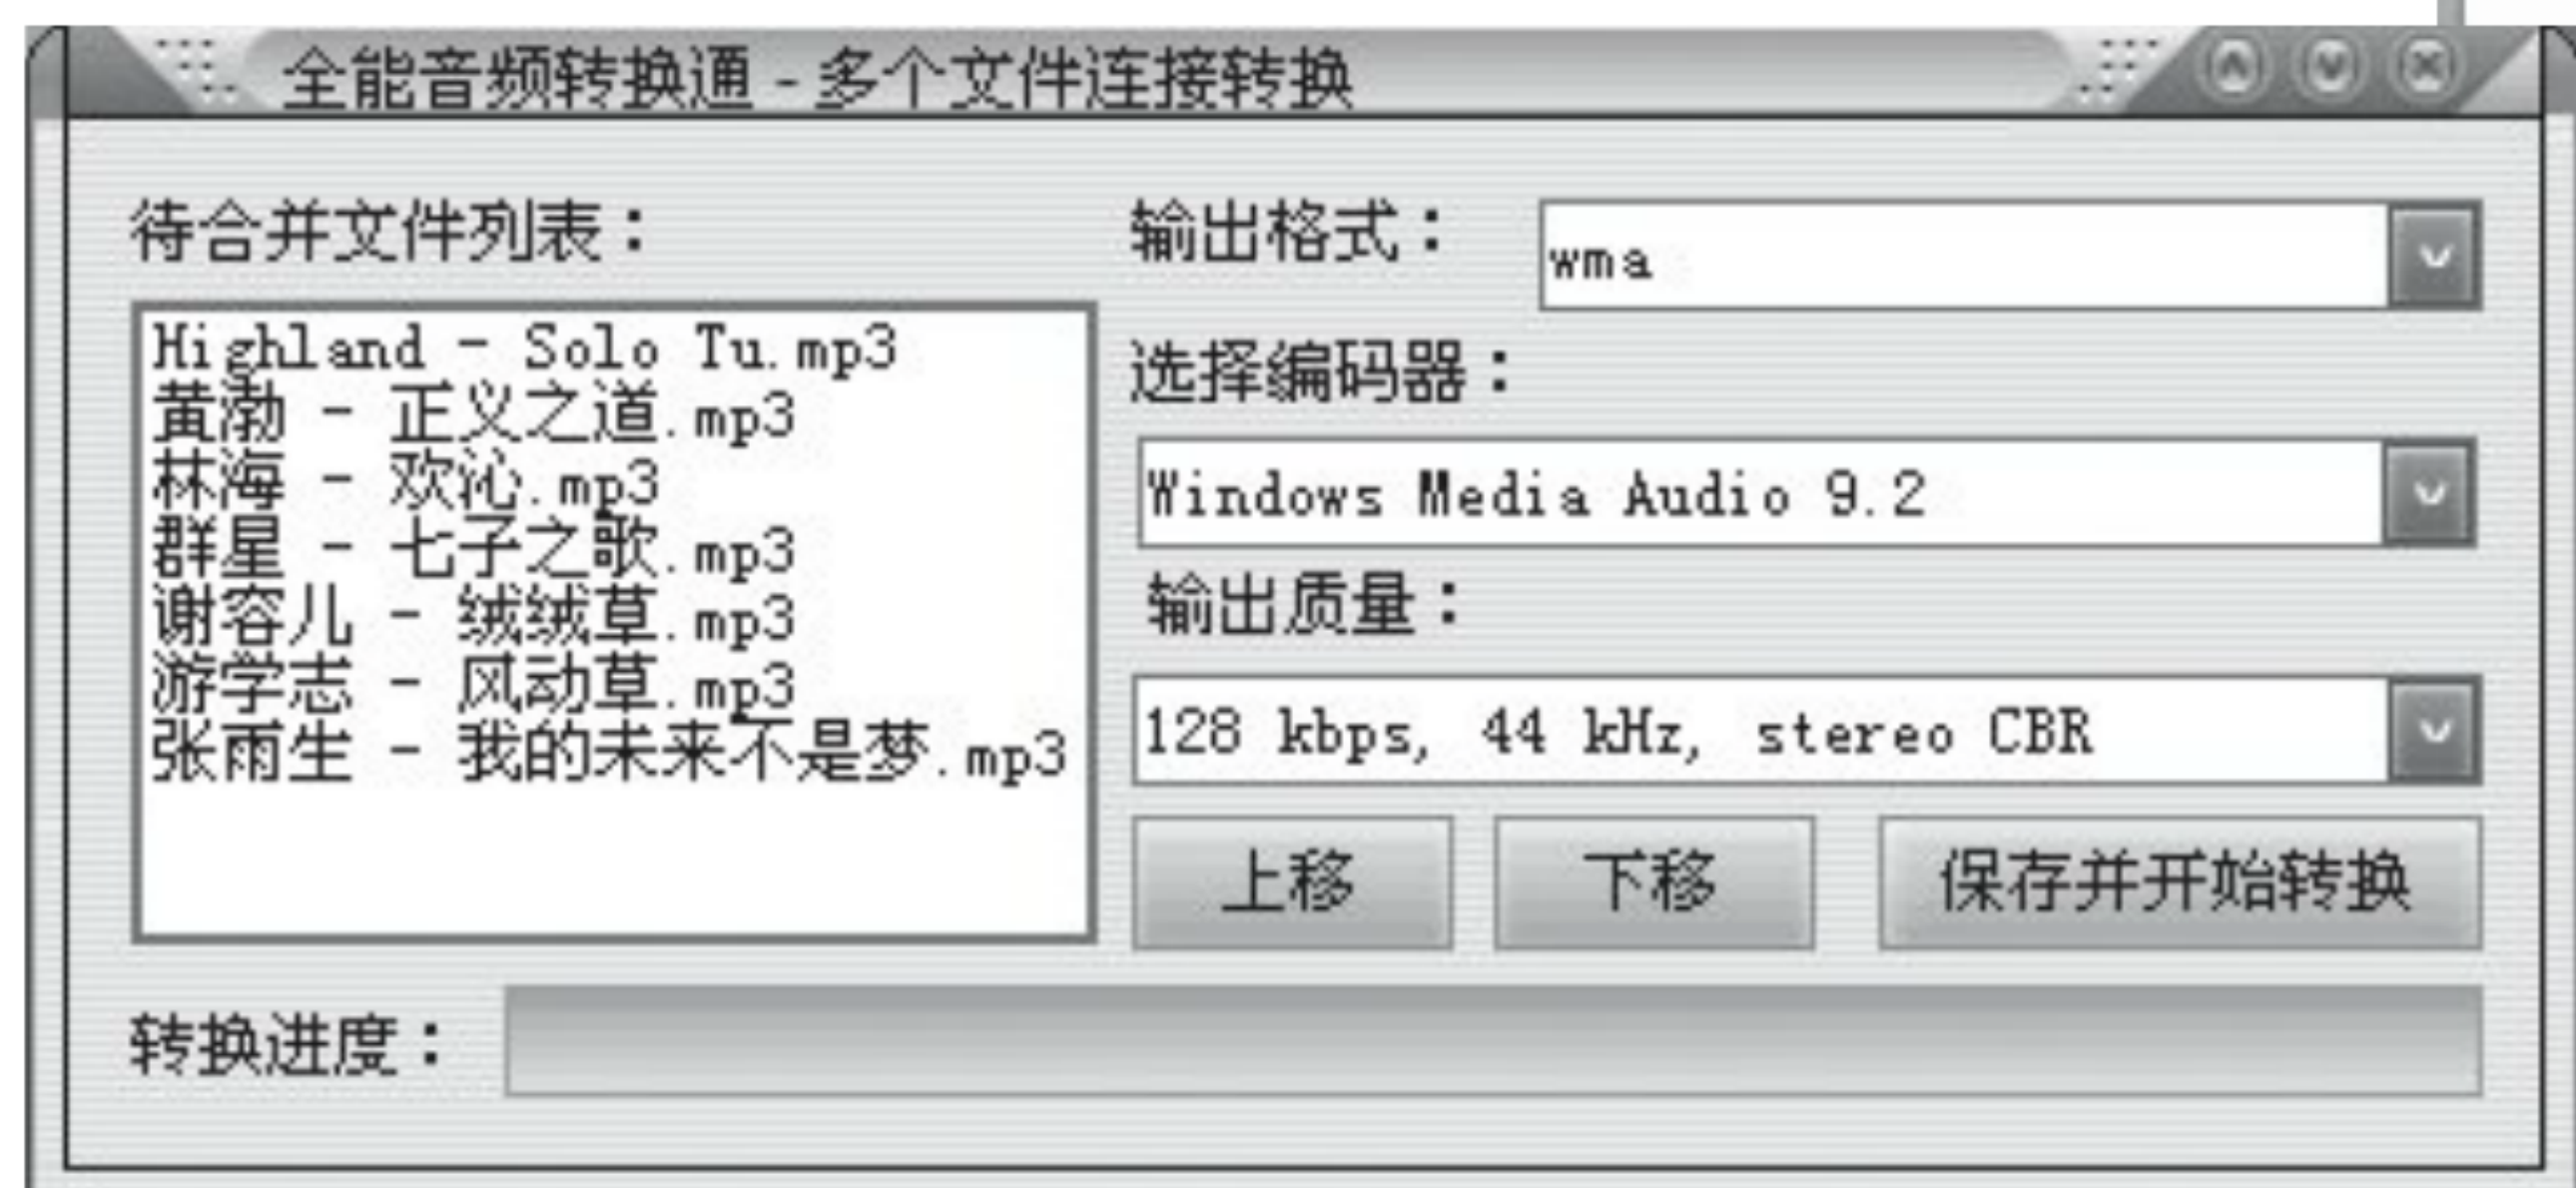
全能音频转换通 - 多个文件连接转换

待合并文件列表：

Highland - Solo Tu.mp3
黃渤 - 正义之道.mp3
林海 - 欢沁.mp3
群星 - 七子之歌.mp3
谢容儿 - 绒绒草.mp3
游学志 - 风动草.mp3
张雨生 - 我的未来不是梦.mp3

输出格式：
wma

选择编码器：
Windows Media Audio 9.2

输出质量：
128 kbps, 44 kHz, stereo CBR

上移
下移
保存并开始转换

转换进度：